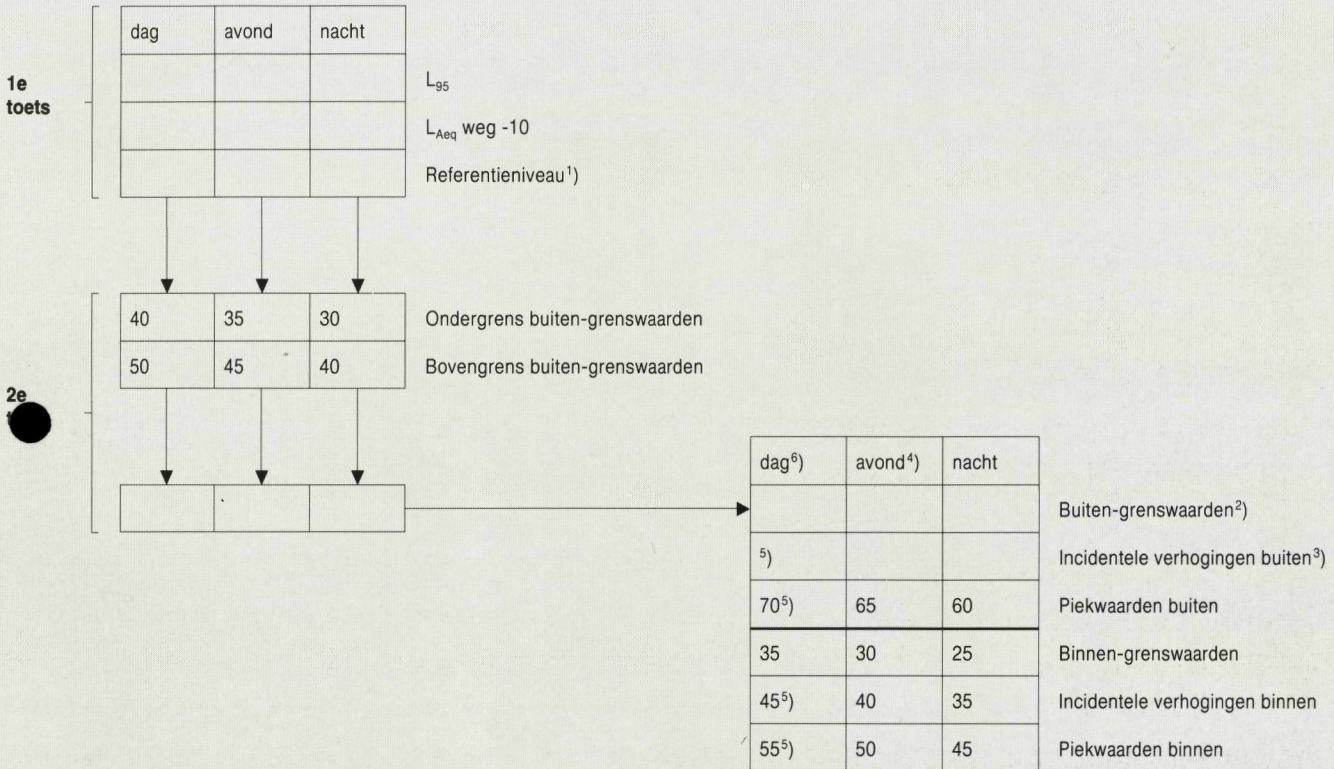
1e toets

| dag | avond | nacht | |
|---|---|---|---|
| | | | $L_{95}$ |
| | | | $L_{Aeq}$ weg -10 |
| | | | Referentieniveau$^{1}$) |

2e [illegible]

| | | | |
|---|---|---|---|
| 40 | 35 | 30 | Ondergrens buiten-grenswaarden |
| 50 | 45 | 40 | Bovengrens buiten-grenswaarden |

| dag$^{6}$) | avond$^{4}$) | nacht | |
|---|---|---|---|
| | | | Buiten-grenswaarden$^{2}$) |
| $^{5}$) | | | Incidentele verhogingen buiten$^{3}$) |
| 70$^{5}$) | 65 | 60 | Piekwaarden buiten |
| 35 | 30 | 25 | Binnen-grenswaarden |
| 45$^{5}$) | 40 | 35 | Incidentele verhogingen binnen |
| 55$^{5}$) | 50 | 45 | Piekwaarden binnen |